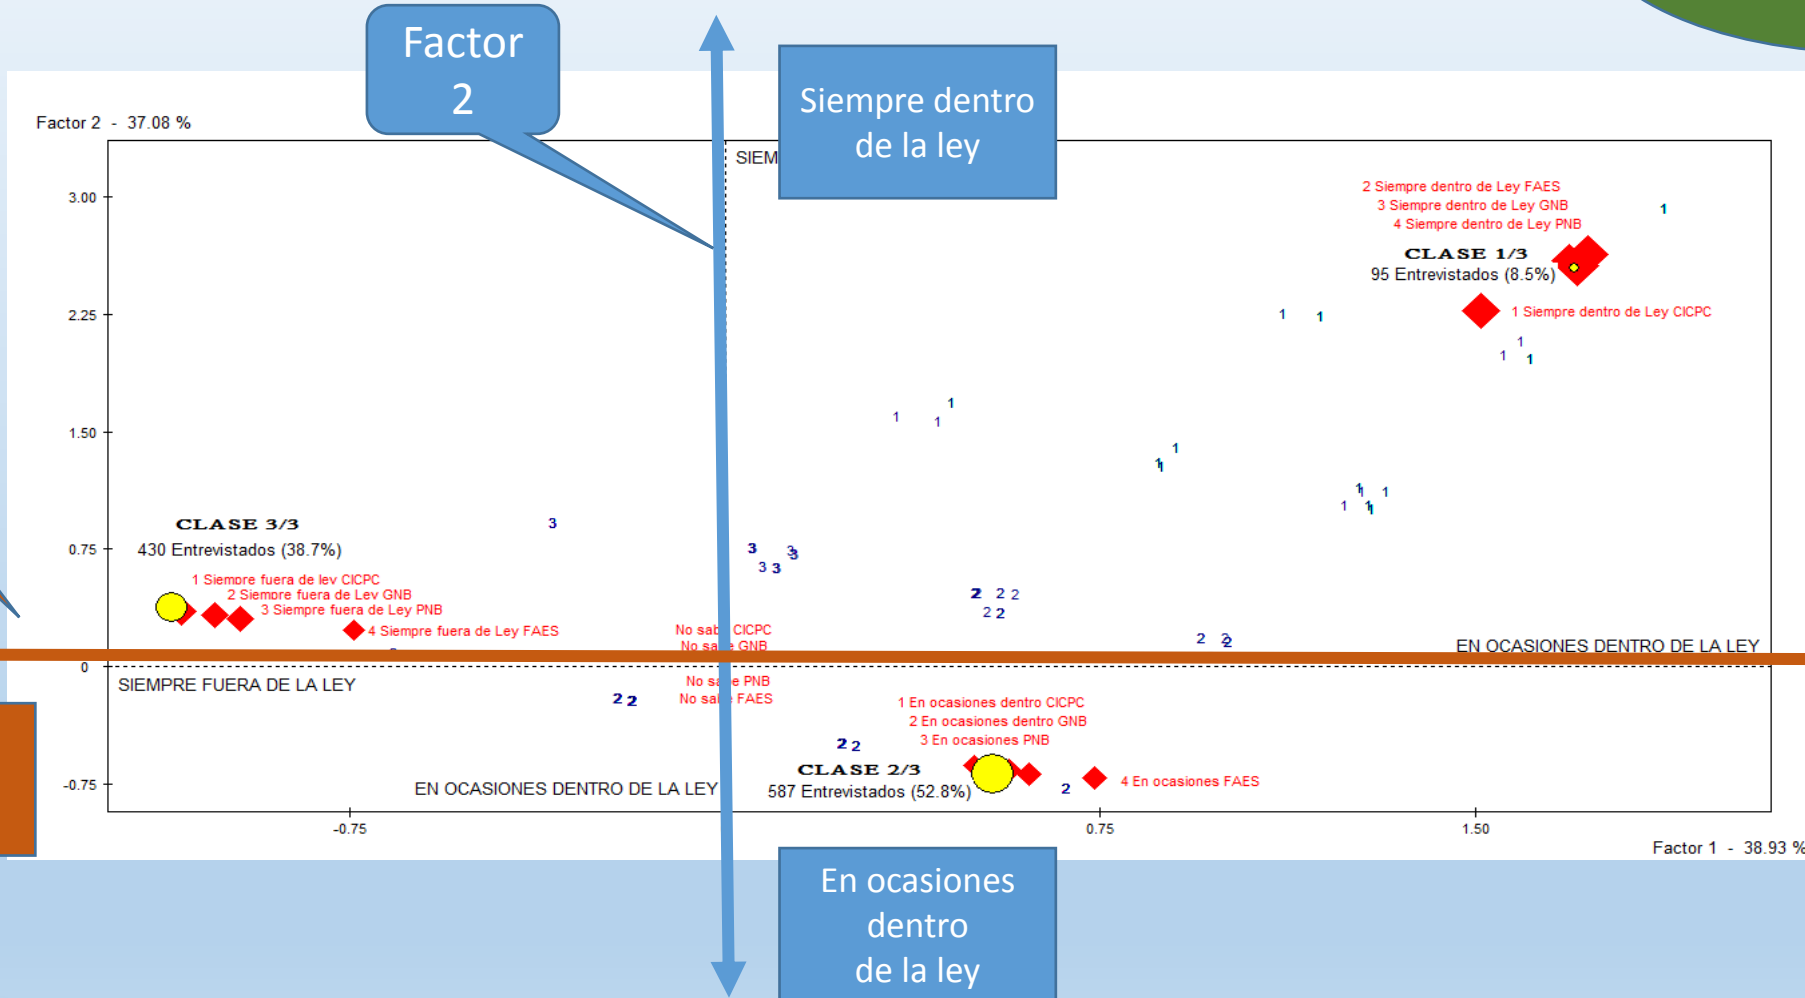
Factor 2

Siempre dentro de la ley

Factor 2 - 37.08 %

SIEM

3.00
2.25
1.50
0.75
0
-0.75

2 Siempre dentro de Ley FAES
3 Siempre dentro de Ley GNB
4 Siempre dentro de Ley PNB

CLASE 1/3
95 Entrevistados (8.5%)

1 Siempre dentro de Ley CICPC

1 1 1 1 1 1 1 1 1 1 1 1 1 1 1 1 1 1

CLASE 3/3
430 Entrevistados (38.7%)

3 3 3 3 3 3

1 Siempre fuera de ley CICPC
2 Siempre fuera de Ley GNB
3 Siempre fuera de Ley PNB
4 Siempre fuera de Ley FAES

No sab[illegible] CICPC
No sa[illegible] GNB

2 2 2 2 2 2 2

EN OCASIONES DENTRO DE LA LEY

SIEMPRE FUERA DE LA LEY

2 2

No sa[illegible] PNB
No sal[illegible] FAES

1 En ocasiones dentro CICPC
2 En ocasiones dentro GNB
3 En ocasiones PNB

2 2

CLASE 2/3
587 Entrevistados (52.8%)

4 En ocasiones FAES

2

EN OCASIONES DENTRO DE LA LEY

-0.75
0.75
1.50

Factor 1 - 38.93 %

En ocasiones dentro de la ley